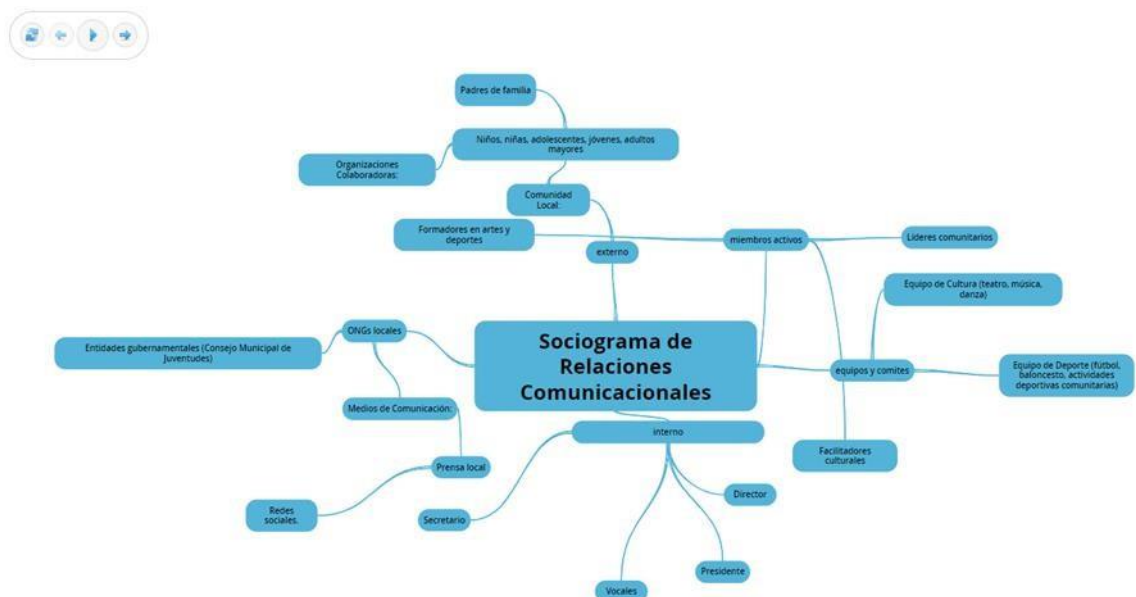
Padres de familia

Niños, niñas, adolescentes, jóvenes, adultos mayores

Organizaciones Colaboradoras:

Comunidad Local.

Formadores en artes y deportes

externo

miembros activos

Líderes comunitarios

Equipo de Cultura (teatro, música, danza)

ONGs locales

Entidades gubernamentales (Consejo Municipal de Juventudes)

Sociograma de Relaciones Comunicacionales

equipos y comites

Equipo de Deporte (fútbol, baloncesto, actividades deportivas comunitarias)

Medios de Comunicación:

interno

Facilitadores culturales

Prensa local

Redes sociales.

Director

Secretario

Presidente

Vocales